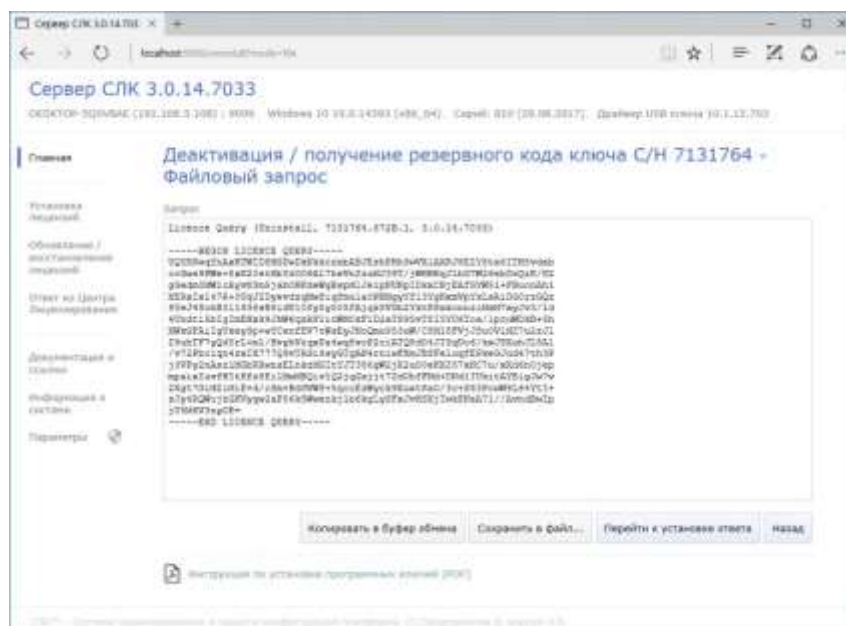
Сервер СЛК 3.0.14.7033

Главная

Установка лицензий

Обновление / восстановление лицензий

Ответ из Центра Лицензирования

Документация и ссылки

Информация о системе

Параметры

Деактивация / получение резервного кода ключа С/Н 7131764 - Файловый запрос

Запрос

Licence Query (Uninstall, 7131764.6728-1, 3.0.14.7033)

-----BEGIN LICENCE QUERY-----
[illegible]
-----END LICENCE QUERY-----

Копировать в буфер обмена

Сохранить в файл...

Перейти к установке ответа

Назад

Инструкция по установке программных ключей (PDF)